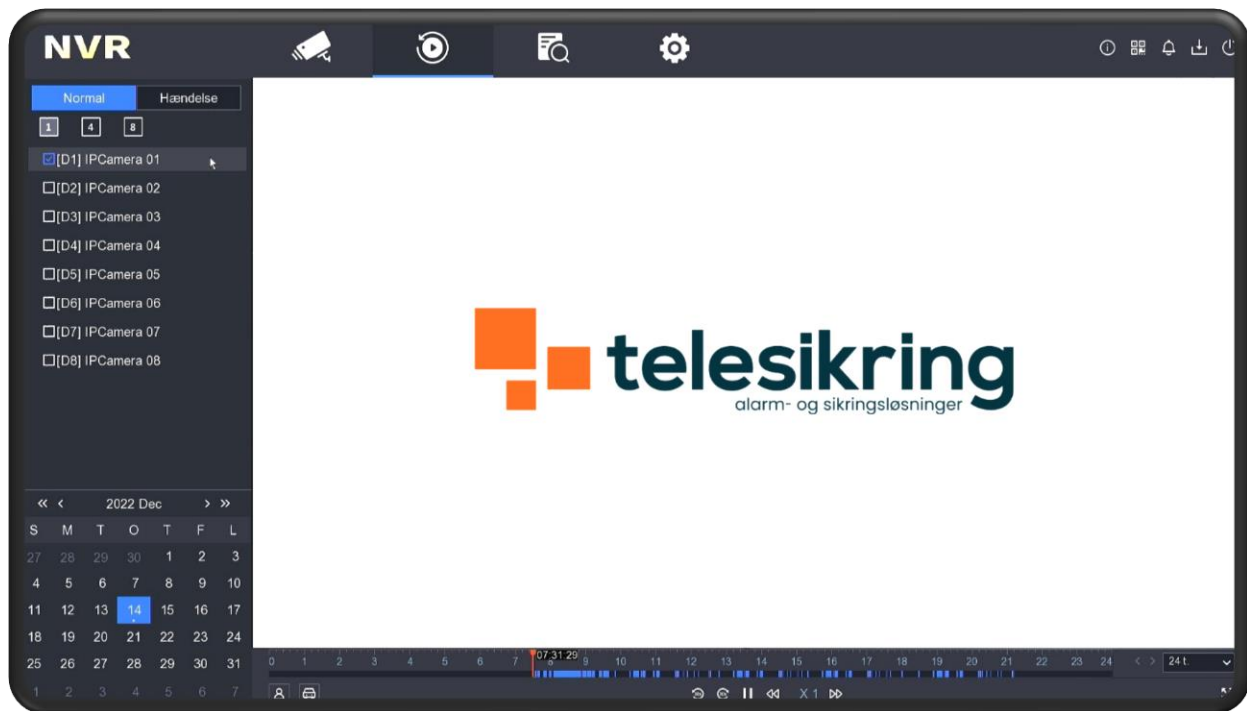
NVR

Normal Hændelse

1 4 8

[D1] IPCamera 01
[D2] IPCamera 02
[D3] IPCamera 03
[D4] IPCamera 04
[D5] IPCamera 05
[D6] IPCamera 06
[D7] IPCamera 07
[D8] IPCamera 08

« ‹ 2022 Dec › »

| S | M | T | O | T | F | L |
|---|---|---|---|---|---|---|
| 27 | 28 | 29 | 30 | 1 | 2 | 3 |
| 4 | 5 | 6 | 7 | 8 | 9 | 10 |
| 11 | 12 | 13 | 14 | 15 | 16 | 17 |
| 18 | 19 | 20 | 21 | 22 | 23 | 24 |
| 25 | 26 | 27 | 28 | 29 | 30 | 31 |
| 1 | 2 | 3 | 4 | 5 | 6 | 7 |

telesikring
alarm- og sikringsløsninger

0 1 2 3 4 5 6 7 07:31:29 8 9 10 11 12 13 14 15 16 17 18 19 20 21 22 23 24

24 t.

X 1